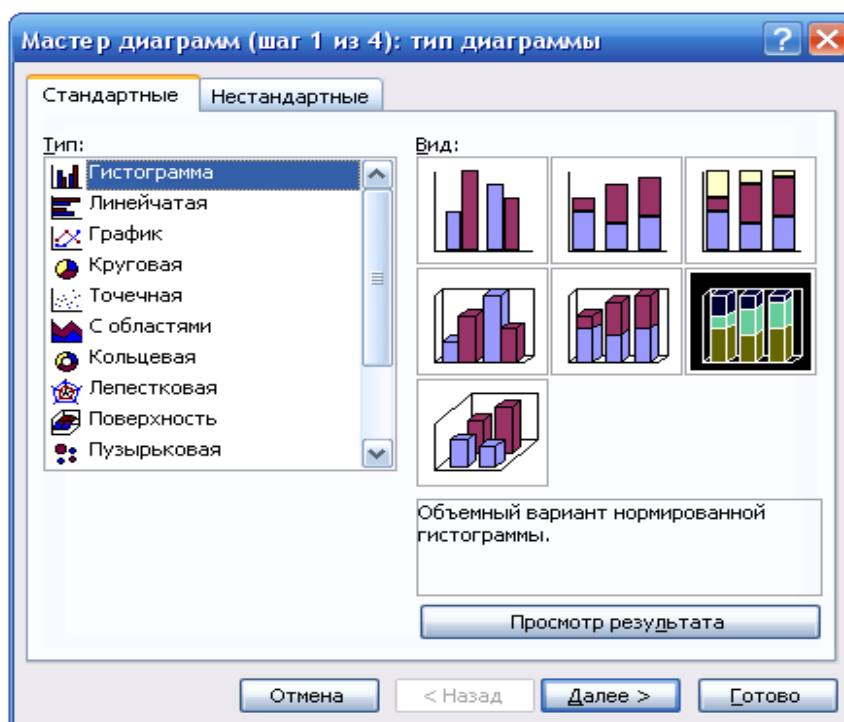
Мастер диаграмм (шаг 1 из 4): тип диаграммы

Стандартные Нестандартные

Тип:

Гистограмма
Линейчатая
График
Круговая
Точечная
С областями
Кольцевая
Лепестковая
Поверхность
Пузырьковая

Вид:

Объемный вариант нормированной гистограммы.

Просмотр результата

Отмена < Назад Далее > Готово